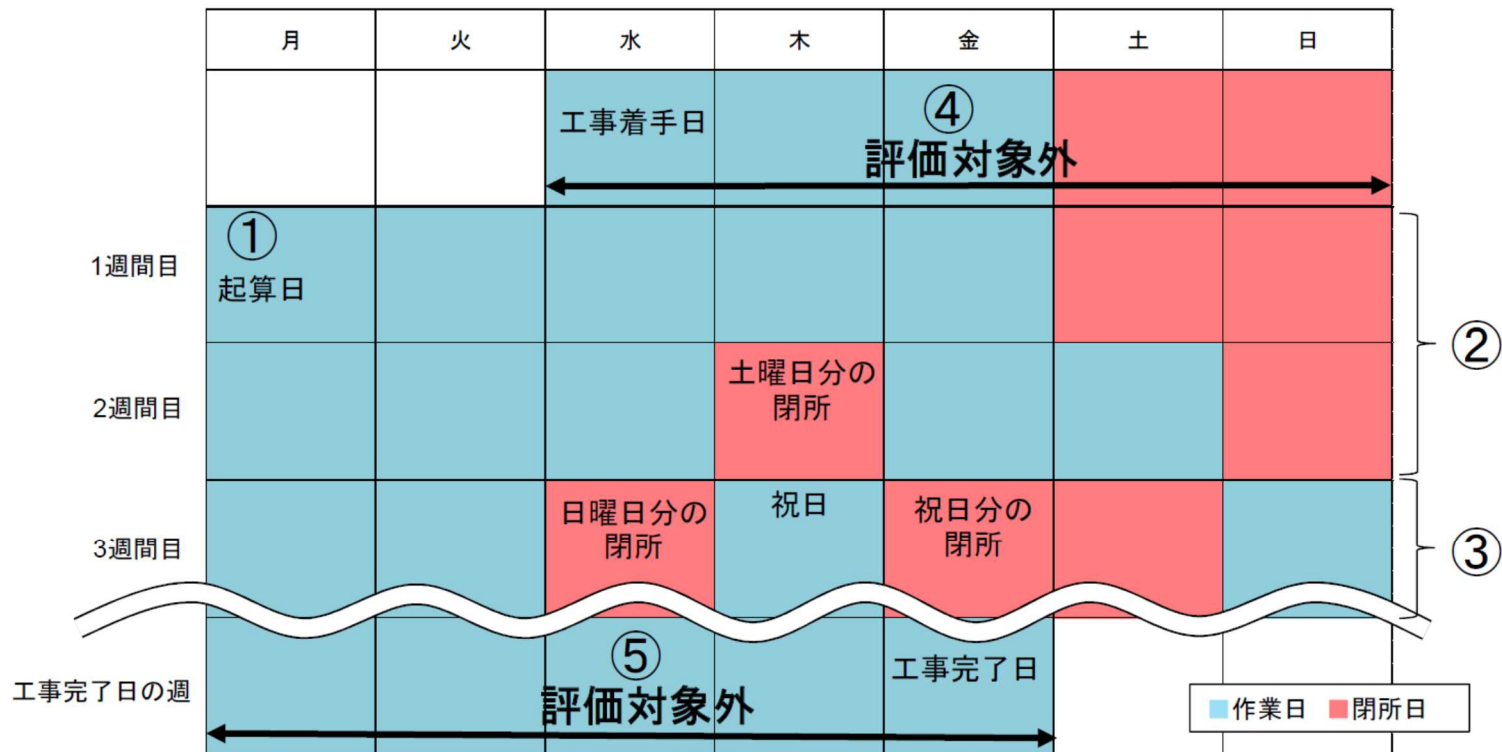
| | 月 | 火 | 水 | 木 | 金 | 土 | 日 |
|---|---|---|---|---|---|---|---|
| | | | 工事着手日 | | ④ 評価対象外 | | |
| 1週間目 | ① 起算日 | | | | | | |
| 2週間目 | | | | 土曜日分の閉所 | | | |
| 3週間目 | | | 日曜日分の閉所 | 祝日 | 祝日分の閉所 | | |
| 工事完了日の週 | | | ⑤ 評価対象外 | | 工事完了日 | | |

②

③

作業日 閉所日